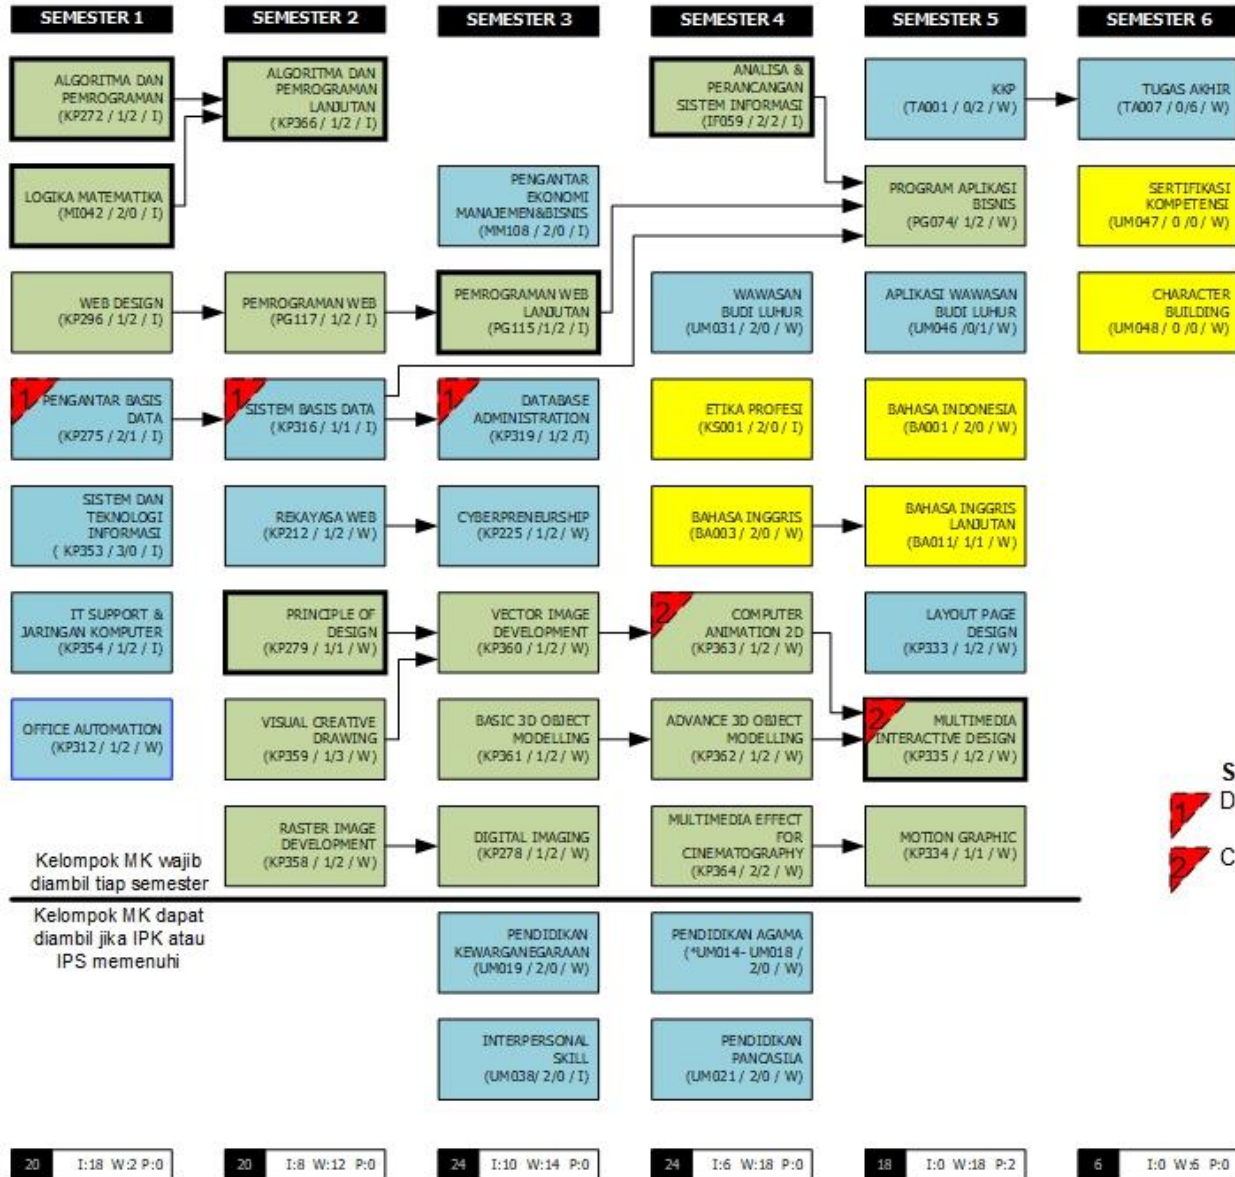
SEMESTER 1

ALGORITMA DAN PEMROGRAMAN (KP272 / 1/2 / I)

LOGIKA MATEMATIKA (MI042 / 2/0 / I)

WEB DESIGN (KP296 / 1/2 / I)

1 PENGANTAR BASIS DATA (KP275 / 2/1 / I)

SISTEM DAN TEKNOLOGI INFORMASI ( KP353 / 3/0 / I)

IT SUPPORT & JARINGAN KOMPUTER (KP354 / 1/2 / I)

OFFICE AUTOMATION (KP312 / 1/2 / W)

Kelompok MK wajib diambil tiap semester

Kelompok MK dapat diambil jika IPK atau IPS memenuhi

20 I:18 W:2 P:0

SEMESTER 2

ALGORITMA DAN PEMROGRAMAN LANJUTAN (KP366 / 1/2 / I)

PEMROGRAMAN WEB (PG117 / 1/2 / I)

1 SISTEM BASIS DATA (KP316 / 1/1 / I)

REKAYASA WEB (KP212 / 1/2 / W)

PRINCIPLE OF DESIGN (KP279 / 1/1 / W)

VISUAL CREATIVE DRAWING (KP359 / 1/3 / W)

RASTER IMAGE DEVELOPMENT (KP358 / 1/2 / W)

20 I:8 W:12 P:0

SEMESTER 3

PENGANTAR EKONOMI MANAJEMEN&BISNIS (MM108 / 2/0 / I)

PEMROGRAMAN WEB LANJUTAN (PG115 /1/2 / I)

1 DATABASE ADMINISTRATION (KP319 / 1/2 /I)

CYBERPRENEURSHIP (KP225 / 1/2 / W)

VECTOR IMAGE DEVELOPMENT (KP360 / 1/2 / W)

BASIC 3D OBJECT MODELLING (KP361 / 1/2 / W)

DIGITAL IMAGING (KP278 / 1/2 / W)

PENDIDIKAN KEWARGANEGARAAN (UM019 / 2/0 / W)

INTERPERSONAL SKILL (UM038/ 2/0 / I)

24 I:10 W:14 P:0

SEMESTER 4

ANALISA & PERANCANGAN SISTEM INFORMASI (IF059 / 2/2 / I)

WAWASAN BUDI LUHUR (UM031 / 2/0 / W)

ETIKA PROFESI (KS001 / 2/0 / I)

BAHASA INGGRIS (BA003 / 2/0 / W)

2 COMPUTER ANIMATION 2D (KP363 / 1/2 / W)

ADVANCE 3D OBJECT MODELLING (KP362 / 1/2 / W)

MULTIMEDIA EFFECT FOR CINEMATOGRAPHY (KP364 / 2/2 / W)

PENDIDIKAN AGAMA (*UM014- UM018 / 2/0 / W)

PENDIDIKAN PANCASILA (UM021 / 2/0 / W)

24 I:6 W:18 P:0

SEMESTER 5

KKP (TA001 / 0/2 / W)

PROGRAM APLIKASI BISNIS (PG074/ 1/2 / W)

APLIKASI WAWASAN BUDI LUHUR (UM046 /0/1/ W)

BAHASA INDONESIA (BA001 / 2/0 / W)

BAHASA INGGRIS LANJUTAN (BA011/ 1/1 / W)

LAYOUT PAGE DESIGN (KP333 / 1/2 / W)

2 MULTIMEDIA INTERACTIVE DESIGN (KP335 / 1/2 / W)

MOTION GRAPHIC (KP334 / 1/1 / W)

18 I:0 W:18 P:2

SEMESTER 6

TUGAS AKHIR (TA007 / 0/6 / W)

SERTIFIKASI KOMPETENSI (UM047 / 0 /0 / W)

CHARACTER BUILDING (UM048 / 0 /0 / W)

S
1 D
2 C

6 I:0 W:6 P:0